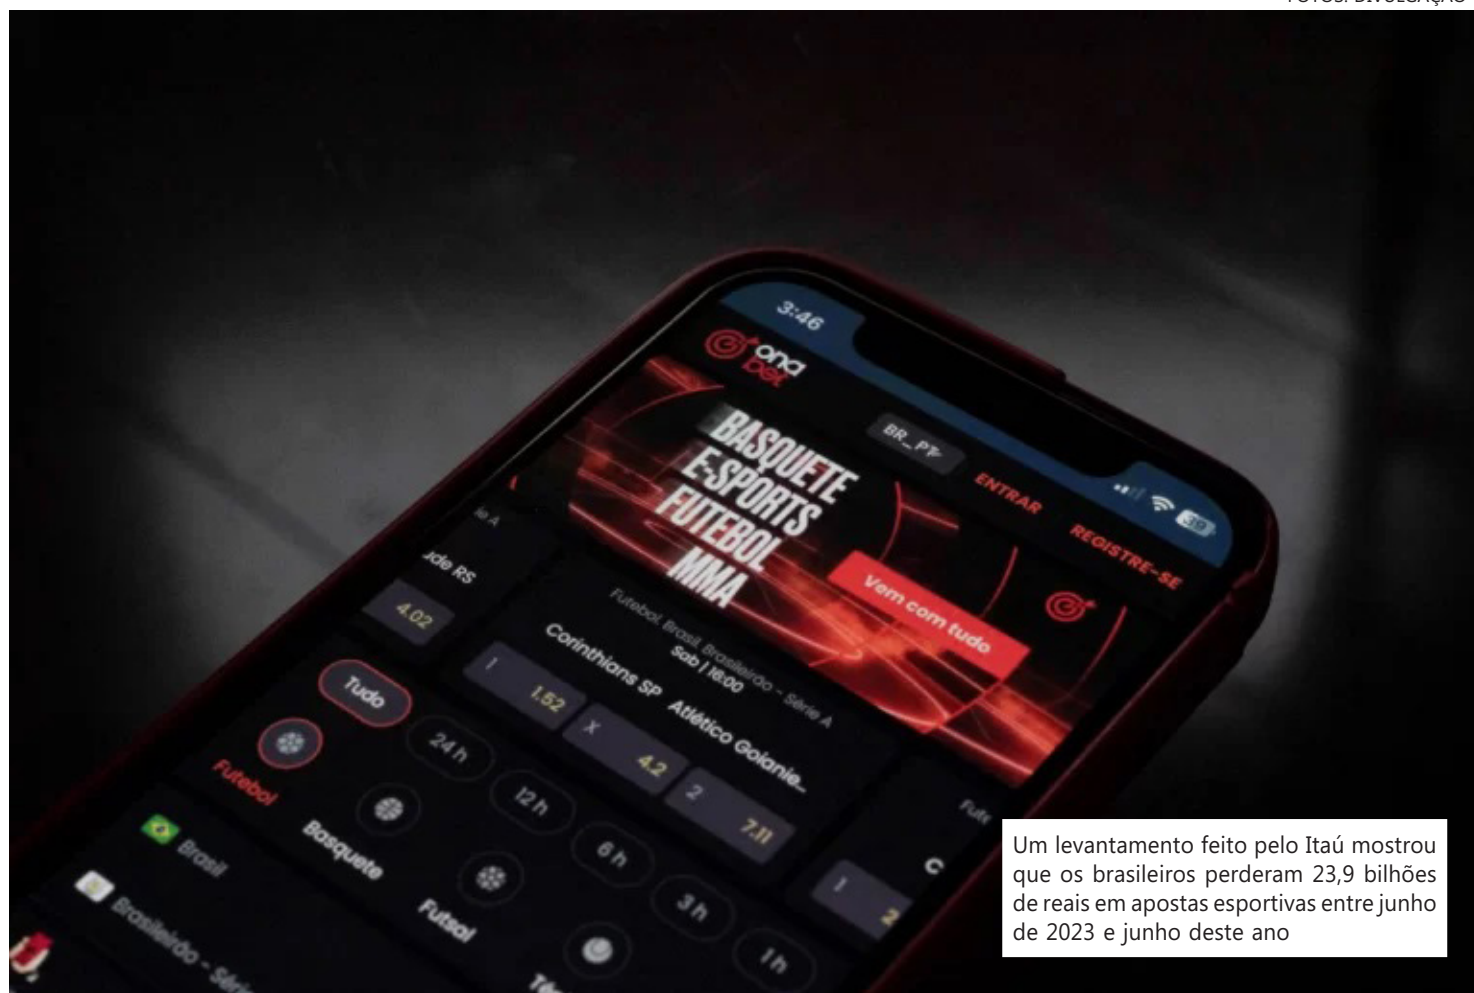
FOTOS: DIVULGAÇÃO

3:46

ona bet

BR_PT

ENTRAR

REGISTRE-SE

BASQUETE
E-SPORTS
FUTEBOL
MMA

Vem com tudo

ie A

de RS

4.02

Futebol, Brasil, Brasileirão - Série A
Sab | 16:00

Corinthians SP Atlético Goianie...

1 1.52 X 4.2 2 7.11

Tudo

24 h

12 h

6 h

3 h

1 h

Futebol

Basquete

Futsal

Tê

Brasil

Brasileirão - Séri

Fute

C

1 2

Um levantamento feito pelo Itaú mostrou que os brasileiros perderam 23,9 bilhões de reais em apostas esportivas entre junho de 2023 e junho deste ano